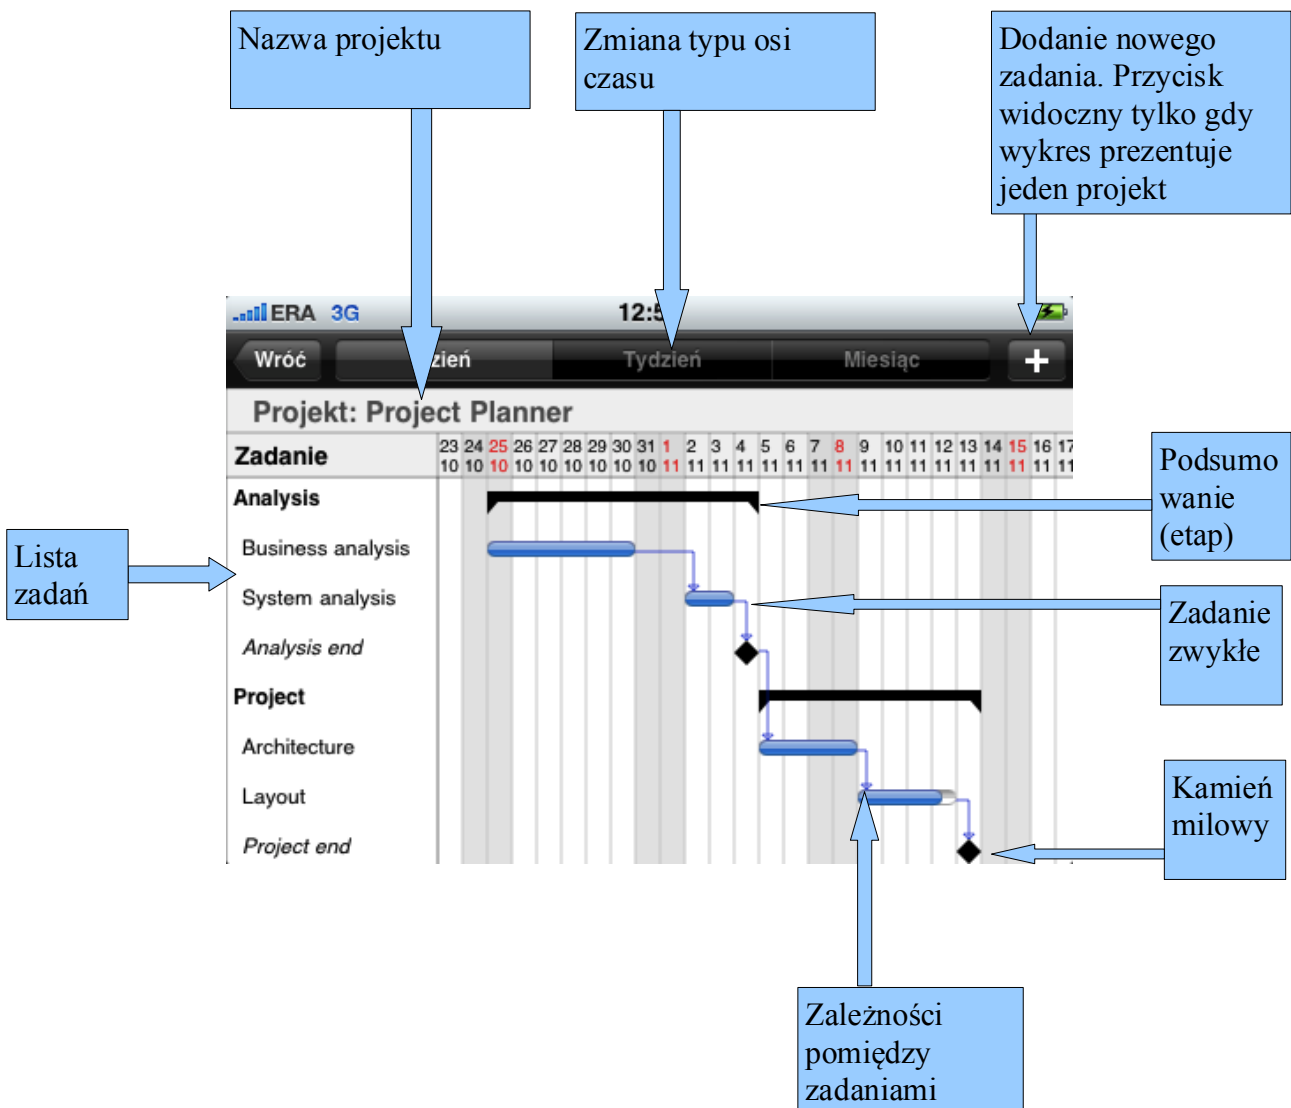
Nazwa projektu

Zmiana typu osi czasu

Dodanie nowego zadania. Przycisk widoczny tylko gdy wykres prezentuje jeden projekt

ERA 3G

12:5

Wróć

zień

Tydzień

Miesiąc

+

Projekt: Project Planner

| Zadanie | 23 10 | 24 10 | 25 10 | 26 10 | 27 10 | 28 10 | 29 10 | 30 10 | 31 10 | 1 11 | 2 11 | 3 11 | 4 11 | 5 11 | 6 11 | 7 11 | 8 11 | 9 11 | 10 11 | 11 11 | 12 11 | 13 11 | 14 11 | 15 11 | 16 11 | 17 11 |
|---|---|---|---|---|---|---|---|---|---|---|---|---|---|---|---|---|---|---|---|---|---|---|---|---|---|---|
| Analysis | | | | | | | | | | | | | | | | | | | | | | | | | | |
| Business analysis | | | | | | | | | | | | | | | | | | | | | | | | | | |
| System analysis | | | | | | | | | | | | | | | | | | | | | | | | | | |
| Analysis end | | | | | | | | | | | | | | | | | | | | | | | | | | |
| Project | | | | | | | | | | | | | | | | | | | | | | | | | | |
| Architecture | | | | | | | | | | | | | | | | | | | | | | | | | | |
| Layout | | | | | | | | | | | | | | | | | | | | | | | | | | |
| Project end | | | | | | | | | | | | | | | | | | | | | | | | | | |

Podsumowanie (etap)

Lista zadań

Zadanie zwykłe

Kamień milowy

Zależności pomiędzy zadaniami